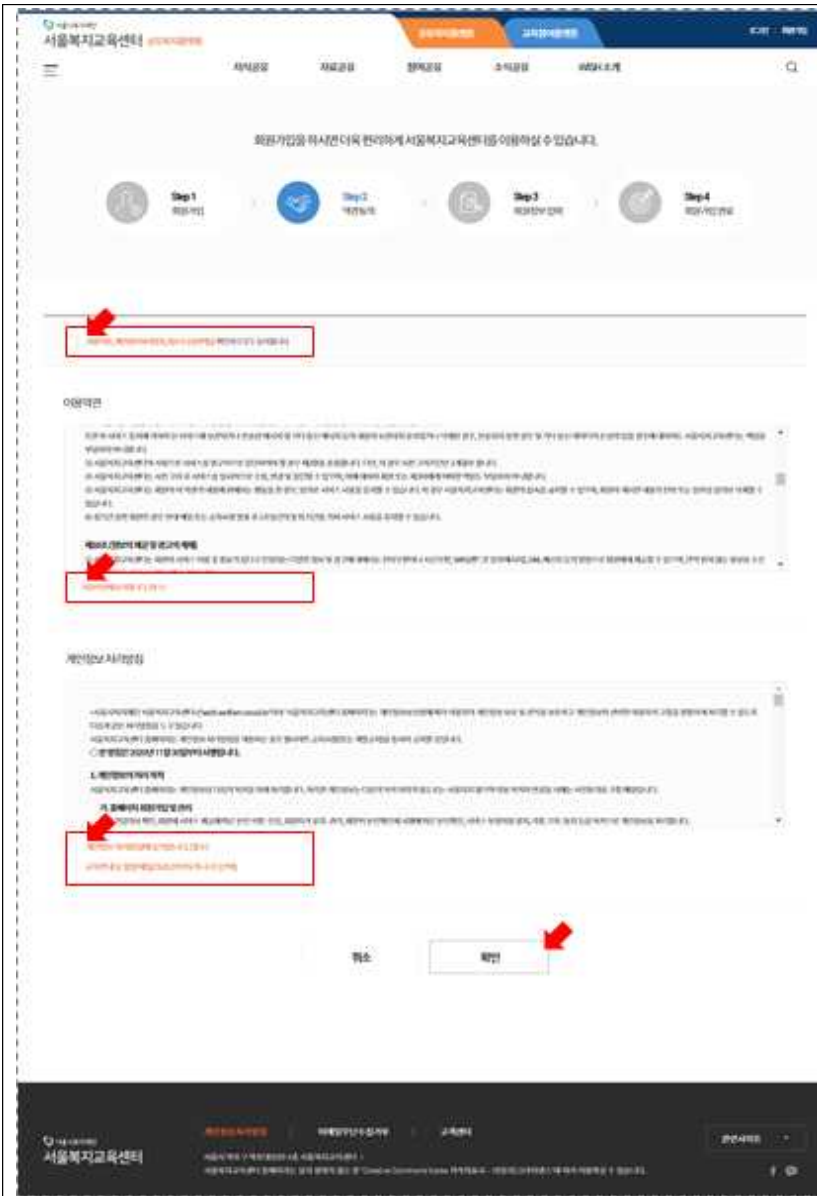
서울복지교육센터

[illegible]

회원가입을 하시면 더욱 편리하게 서울복지교육센터를 이용하실 수 있습니다.

Step 1
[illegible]

Step 2
약관동의

Step 3
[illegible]

Step 4
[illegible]

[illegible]

이용약관

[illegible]

개인정보처리방침

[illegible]

취소

확인

서울복지교육센터

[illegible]